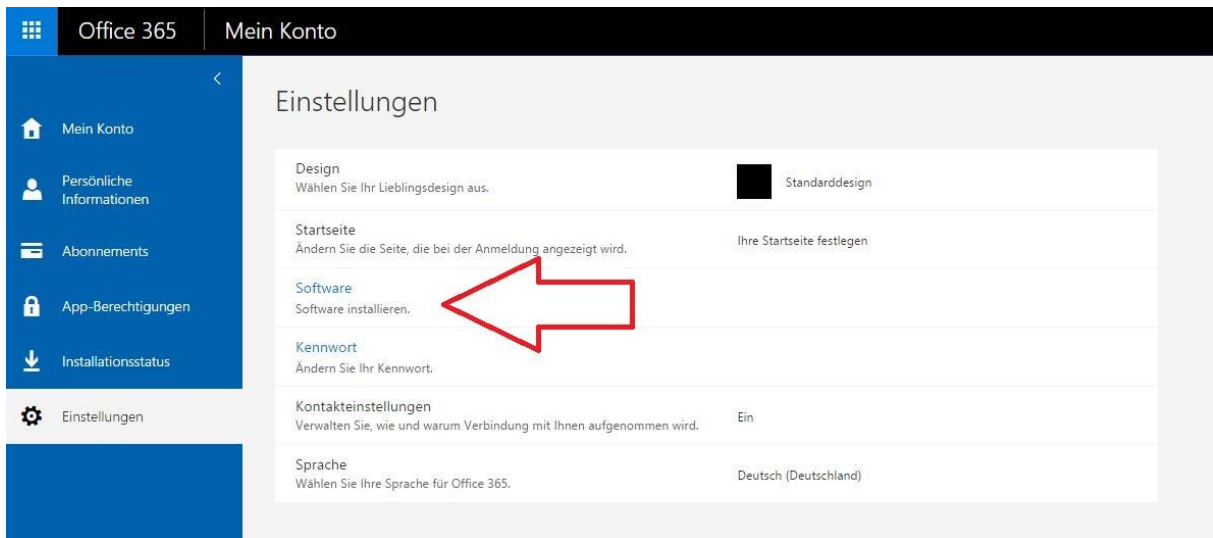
Office 365 Mein Konto

Mein Konto
Persönliche Informationen
Abonnements
App-Berechtigungen
Installationsstatus
Einstellungen

Einstellungen

Design
Wählen Sie Ihr Lieblingsdesign aus.
Standarddesign

Startseite
Ändern Sie die Seite, die bei der Anmeldung angezeigt wird.
Ihre Startseite festlegen

Software
Software installieren.

Kennwort
Ändern Sie Ihr Kennwort.

Kontakteinstellungen
Verwalten Sie, wie und warum Verbindung mit Ihnen aufgenommen wird.
Ein

Sprache
Wählen Sie Ihre Sprache für Office 365.
Deutsch (Deutschland)